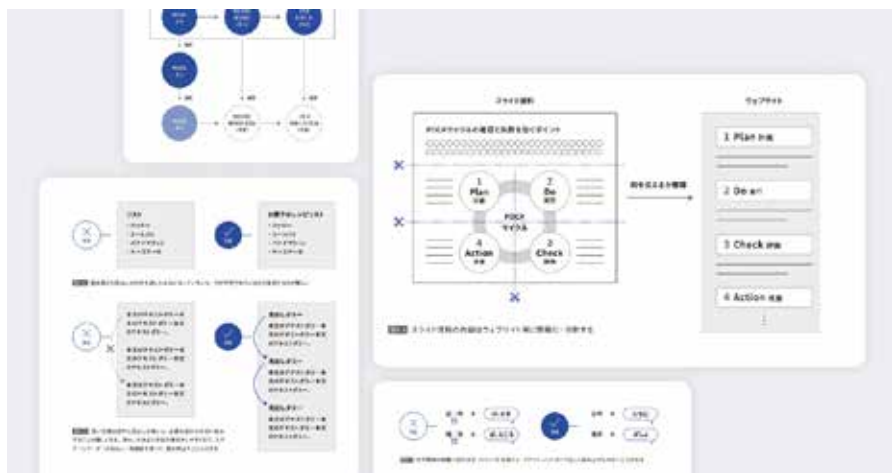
スライド資料

ウェブサイト

PDCAサイクルの意図と効果を図とポイント

1 Plan 計画

2 Do 実行

PDCA サイクル

4 Action 改善

3 Check 評価

何を伝えるか整理

1 Plan 計画

2 Do 実行

3 Check 評価

4 Action 改善

スライド資料の内容はウェブサイト用に整理し・分割する

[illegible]